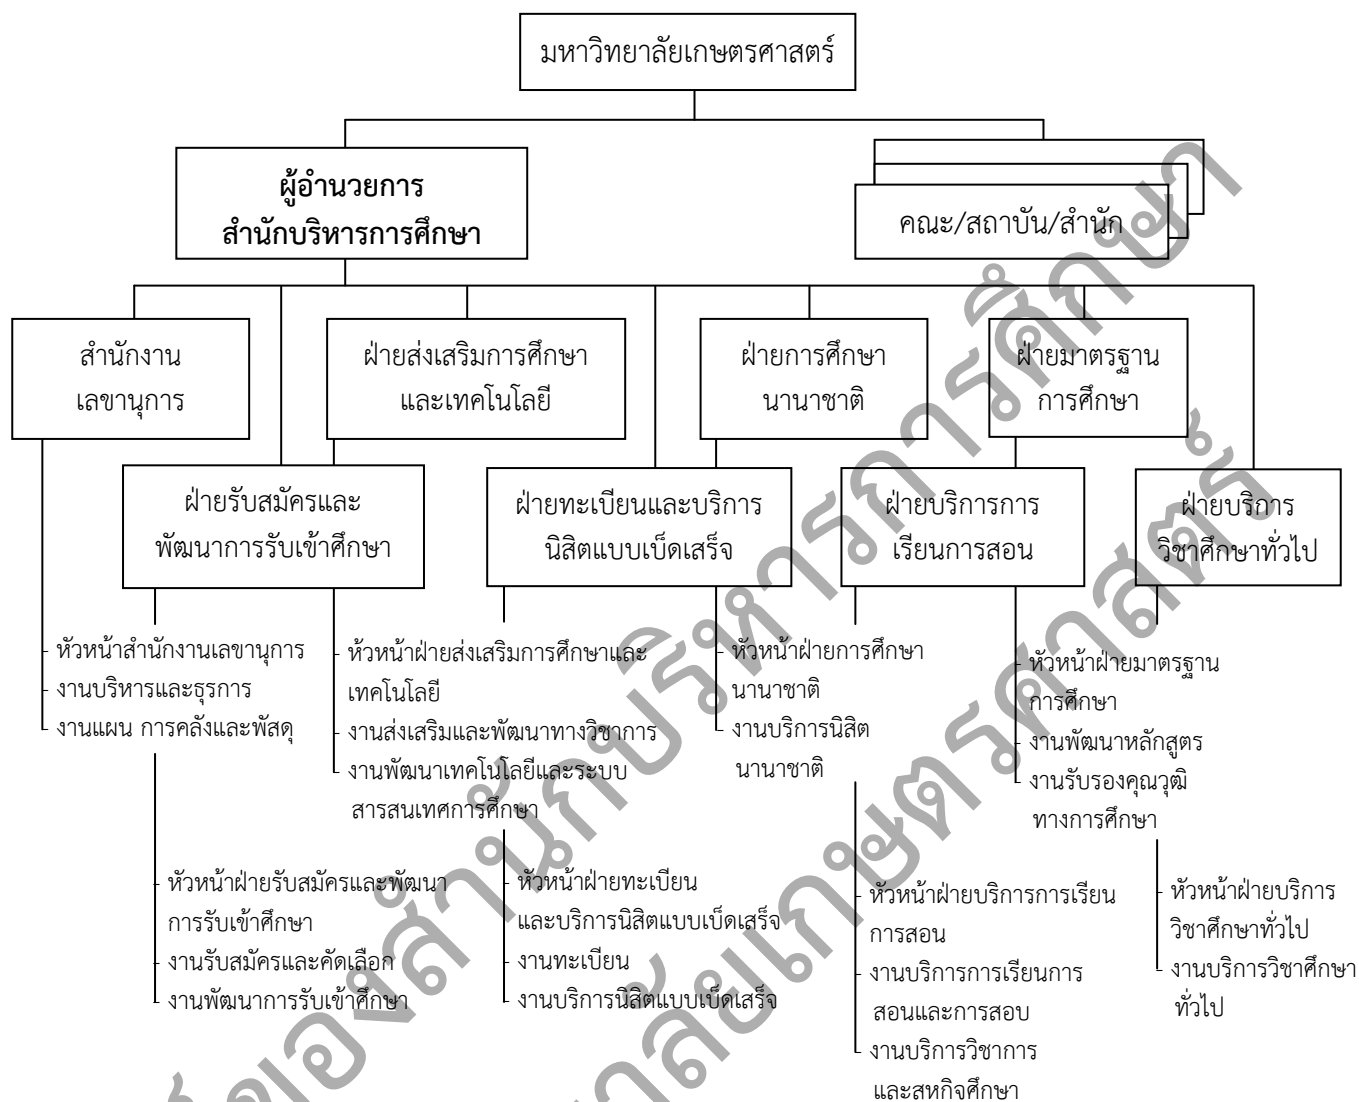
มหาวิทยาลัยเกษตรศาสตร์

ผู้อำนวยการ
สำนักบริหารการศึกษา

คณะ/สถาบัน/สำนัก

สำนักงาน
เลขานุการ

ฝ่ายส่งเสริมการศึกษา
และเทคโนโลยี

ฝ่ายการศึกษา
นานาชาติ

ฝ่ายมาตรฐาน
การศึกษา

ฝ่ายรับสมัครและ
พัฒนาการรับเข้าศึกษา

ฝ่ายทะเบียนและบริการ
นิสิตแบบเบ็ดเสร็จ

ฝ่ายบริการการ
เรียนการสอน

ฝ่ายบริการ
วิชาศึกษาทั่วไป

หัวหน้าสำนักงานเลขานุการ
งานบริหารและธุรการ
งานแผน การคลังและพัสดุ

หัวหน้าฝ่ายส่งเสริมการศึกษาและเทคโนโลยี
งานส่งเสริมและพัฒนาทางวิชาการ
งานพัฒนาเทคโนโลยีและระบบสารสนเทศการศึกษา

หัวหน้าฝ่ายการศึกษานานาชาติ
งานบริการนิสิตนานาชาติ

หัวหน้าฝ่ายมาตรฐานการศึกษา
งานพัฒนาหลักสูตร
งานรับรองคุณวุฒิทางการศึกษา

หัวหน้าฝ่ายรับสมัครและพัฒนาการรับเข้าศึกษา
งานรับสมัครและคัดเลือก
งานพัฒนาการรับเข้าศึกษา

หัวหน้าฝ่ายทะเบียนและบริการนิสิตแบบเบ็ดเสร็จ
งานทะเบียน
งานบริการนิสิตแบบเบ็ดเสร็จ

หัวหน้าฝ่ายบริการการเรียนการสอน
งานบริการการเรียนการสอนและการสอบ
งานบริการวิชาการและสหกิจศึกษา

หัวหน้าฝ่ายบริการวิชาศึกษาทั่วไป
งานบริการวิชาศึกษาทั่วไป

สงวนลิขสิทธิ์ของสำนักบริหารการศึกษา มหาวิทยาลัยเกษตรศาสตร์